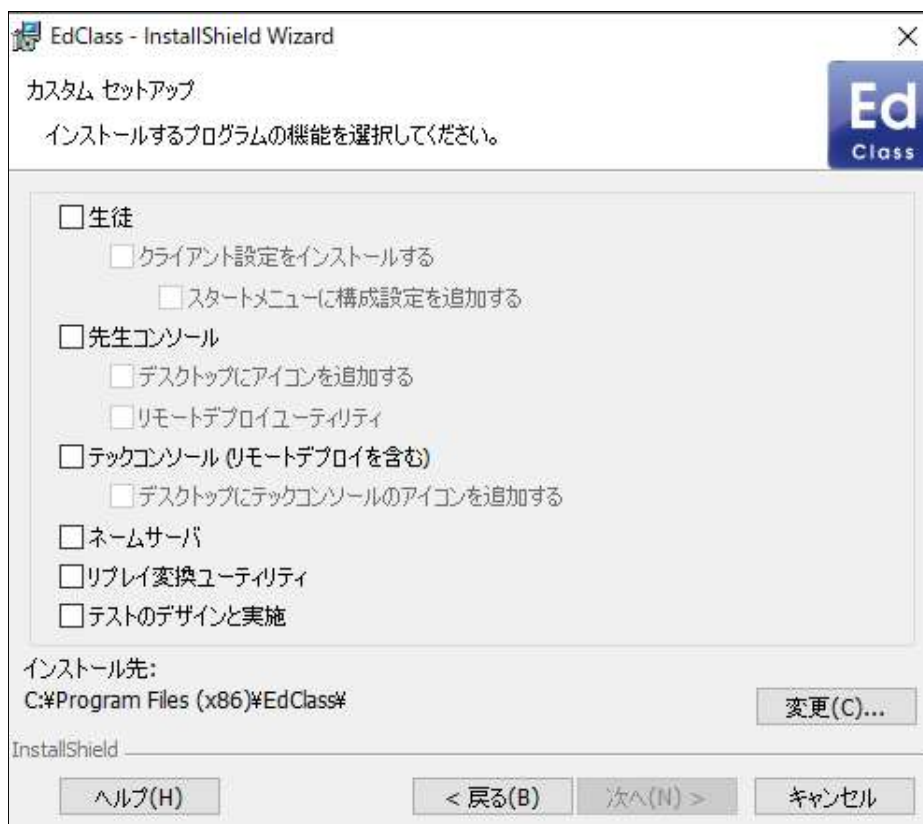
EdClass - InstallShield Wizard
×
カスタム セットアップ
インストールするプログラムの機能を選択してください。
Ed
Class

生徒
クライアント設定をインストールする
スタートメニューに構成設定を追加する
先生コンソール
デスクトップにアイコンを追加する
リモートデプロイユーティリティ
テックコンソール (リモートデプロイを含む)
デスクトップにテックコンソールのアイコンを追加する
ネームサーバ
リプレイ変換ユーティリティ
テストのデザインと実施

インストール先:
C:¥Program Files (x86)¥EdClass¥
変更(C)...
InstallShield
ヘルプ(H)
< 戻る(B)
次へ(N) >
キャンセル